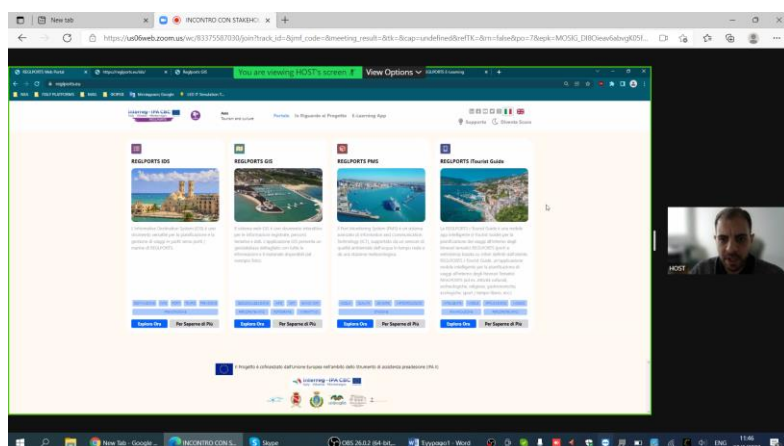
New tab
INCONTRO CON STAKEHO
https://us06web.zoom.us/wc/83375587030/join?track_id=&jmf_code=&meeting_result=&tk=&cap=undefined&refTK=&rtt=false&po=7&epk=MOSIG_DI8Oleav6abvgK0Sf...

You are viewing HOST's screen
View Options

Portale
In Riguardo al Progetto
E-Learning App

Supporto
Sharedo Score

REGLPORTS IDS
REGLPORTS GIS
REGLPORTS PMS
REGLPORTS iTourist Guide

Esplora Ora
Per Saperne di Più
Esplora Ora
Per Saperne di Più
Esplora Ora
Per Saperne di Più
Esplora Ora
Per Saperne di Più

Il Progetto è cofinanziato dall'Unione Europea nell'ambito dello Strumento di assistenza preadesione (IPA II)

Interreg - IPA CBC

HOST

New Tab - Google ...
INCONTRO CON S...
Skype
OBS 26.0.2 (64-bit...
Έγγραφο1 - Word
ENG
11:46